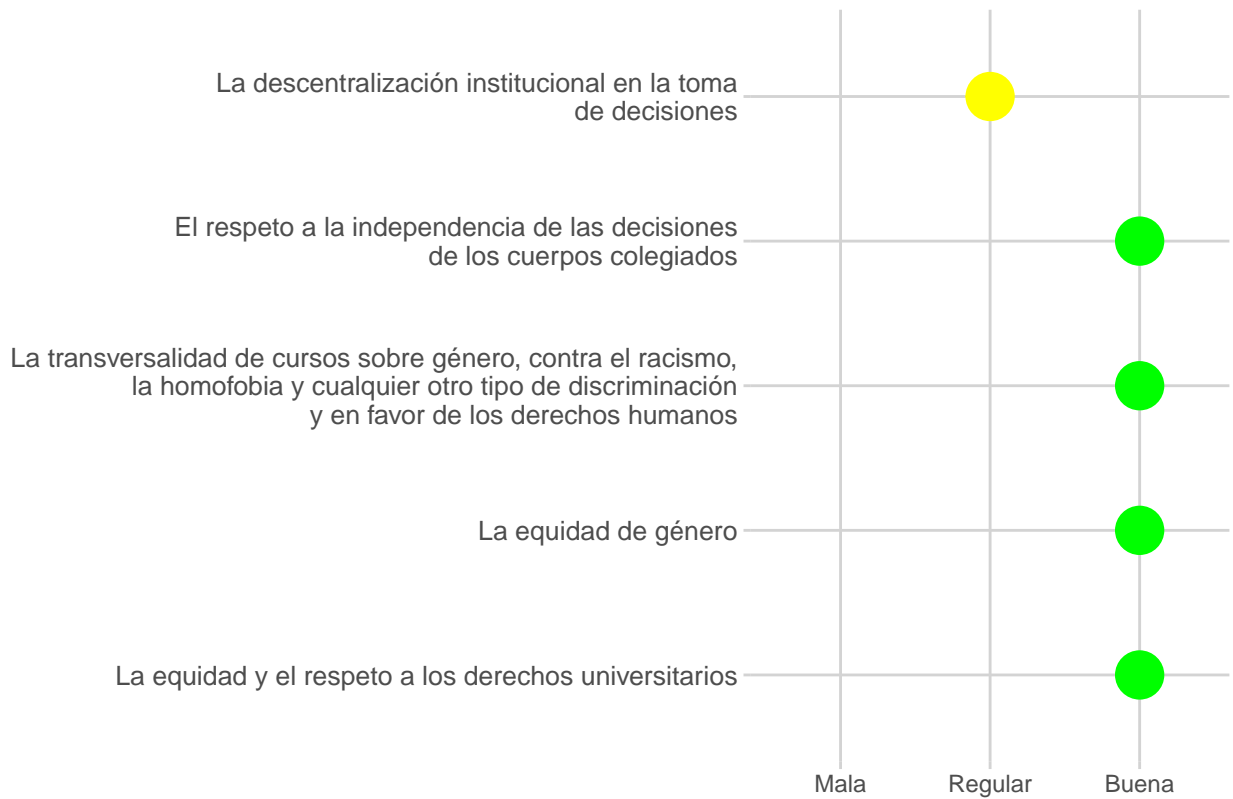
La descentralización institucional en la toma de decisiones

El respeto a la independencia de las decisiones de los cuerpos colegiados

La transversalidad de cursos sobre género, contra el racismo, la homofobia y cualquier otro tipo de discriminación y en favor de los derechos humanos

La equidad de género

La equidad y el respeto a los derechos universitarios

Mala
Regular
Buena